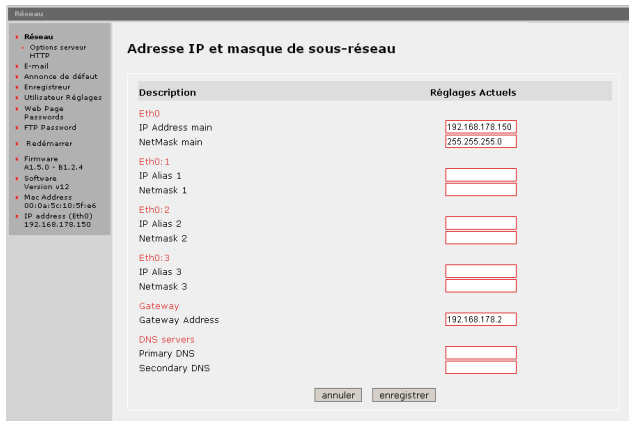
Réseau

Réseau
Options serveur HTTP
E-mail
Annonce de défaut
Enregistreur
Utilisateur Réglages
Web Page Passwords
FTP Password
Redémarrer
Firmware A1.5.0 - B1.2.4
Software Version v12
Mac Address 00:0a:5c:10:5f:e6
IP address (Eth0) 192.168.178.150

Adresse IP et masque de sous-réseau

| Description | Réglages Actuels |
|---|---|
| Eth0 | |
| IP Address main | 192.168.178.150 |
| NetMask main | 255.255.255.0 |
| Eth0:1 | |
| IP Alias 1 | |
| Netmask 1 | |
| Eth0:2 | |
| IP Alias 2 | |
| Netmask 2 | |
| Eth0:3 | |
| IP Alias 3 | |
| Netmask 3 | |
| Gateway | |
| Gateway Address | 192.168.178.2 |
| DNS servers | |
| Primary DNS | |
| Secondary DNS | |

annuler enregistrer